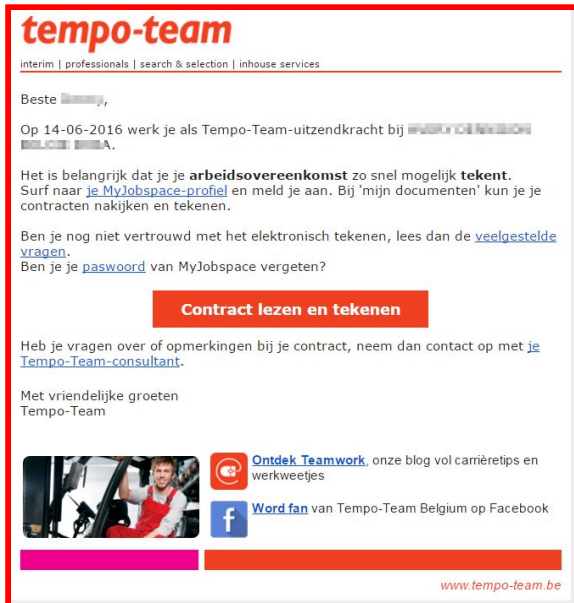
tempo-team

interim | professionals | search & selection | inhouse services

Beste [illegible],

Op 14-06-2016 werk je als Tempo-Team-uitzendkracht bij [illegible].

Het is belangrijk dat je je **arbeidsovereenkomst** zo snel mogelijk **tekent**. Surf naar je MyJobspace-profiel en meld je aan. Bij 'mijn documenten' kun je je contracten nakijken en tekenen.

Ben je nog niet vertrouwd met het elektronisch tekenen, lees dan de veelgestelde vragen.
Ben je je paswoord van MyJobspace vergeten?

Contract lezen en tekenen

Heb je vragen over of opmerkingen bij je contract, neem dan contact op met je Tempo-Team-consultant.

Met vriendelijke groeten
Tempo-Team

Ontdek Teamwork, onze blog vol carrièretips en werkweetjes

Word fan van Tempo-Team Belgium op Facebook

www.tempo-team.be